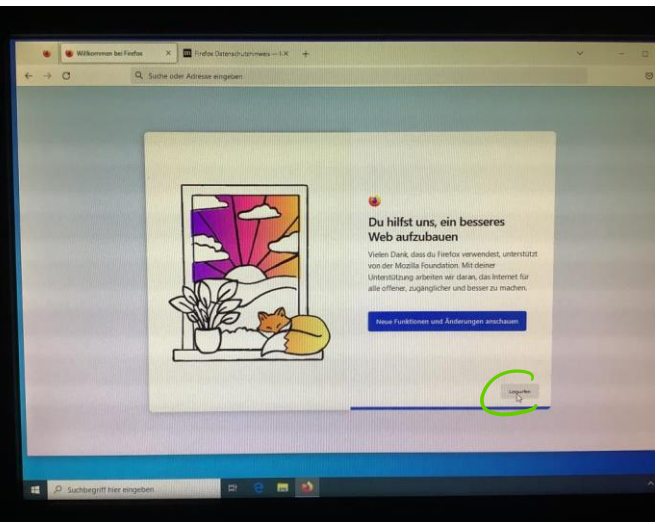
Willkommen bei Firefox

Firefox Datenschutzhinweis — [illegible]

Suche oder Adresse eingeben

Du hilfst uns, ein besseres Web aufzubauen

Vielen Dank, dass du Firefox verwendest, unterstützt von der Mozilla Foundation. Mit deiner Unterstützung arbeiten wir daran, das Internet für alle offener, zugänglicher und besser zu machen.

Neue Funktionen und Änderungen anschauen

Loslegen

Suchbegriff hier eingeben